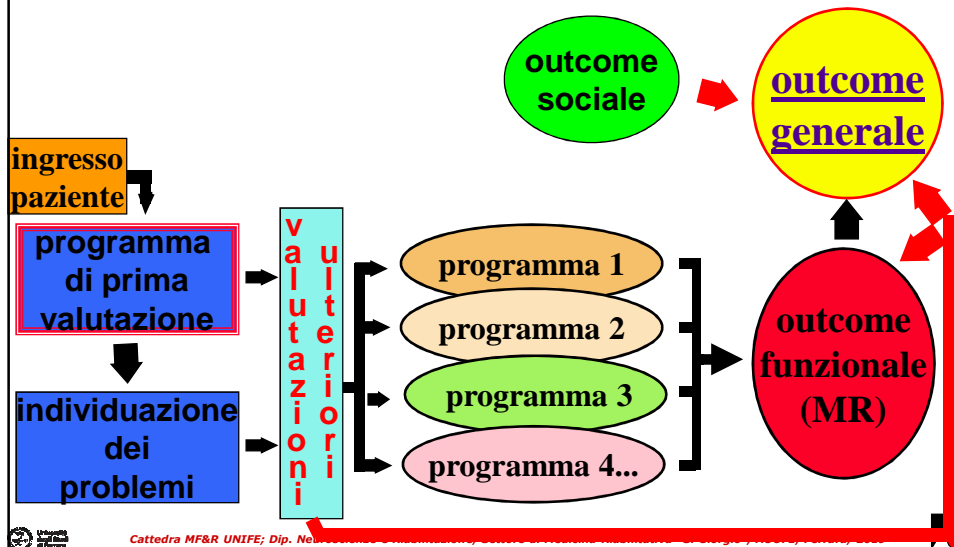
outcome sociale

outcome generale

ingresso paziente

programma di prima valutazione

valutazioni ulteriori

programma 1

programma 2

programma 3

programma 4...

outcome funzionale (MR)

individuazione dei problemi

Cattedra MF&R UNIFE; Dip. Neu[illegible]